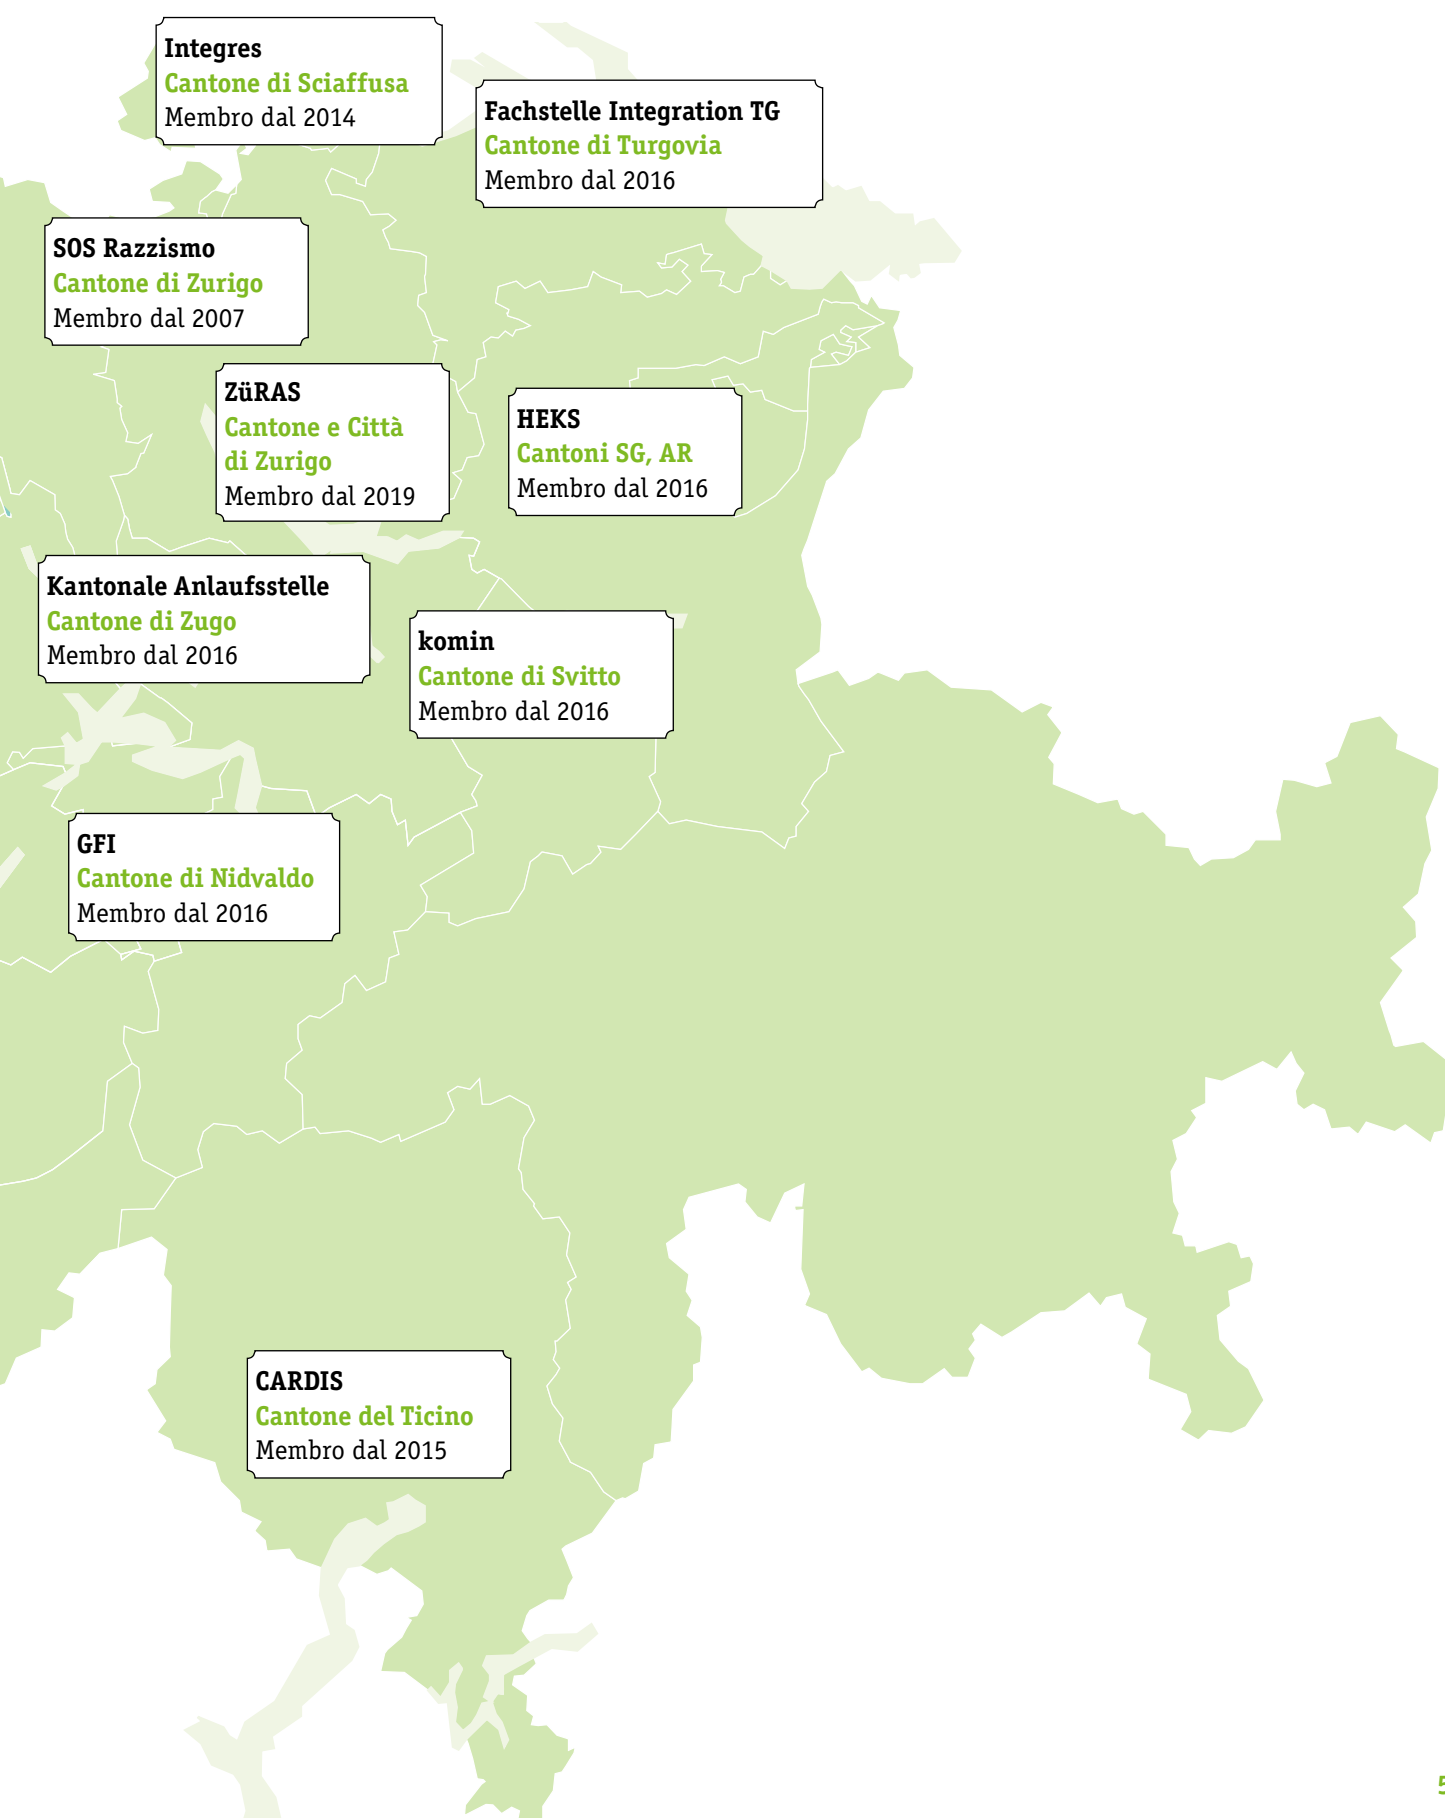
Integres
Cantone di Sciaffusa
Membro dal 2014

Fachstelle Integration TG
Cantone di Turgovia
Membro dal 2016

SOS Razzismo
Cantone di Zurigo
Membro dal 2007

ZüRAS
Cantone e Città di Zurigo
Membro dal 2019

HEKS
Cantoni SG, AR
Membro dal 2016

Kantonale Anlaufsstelle
Cantone di Zugo
Membro dal 2016

komin
Cantone di Svitto
Membro dal 2016

GFI
Cantone di Nidvaldo
Membro dal 2016

CARDIS
Cantone del Ticino
Membro dal 2015

5